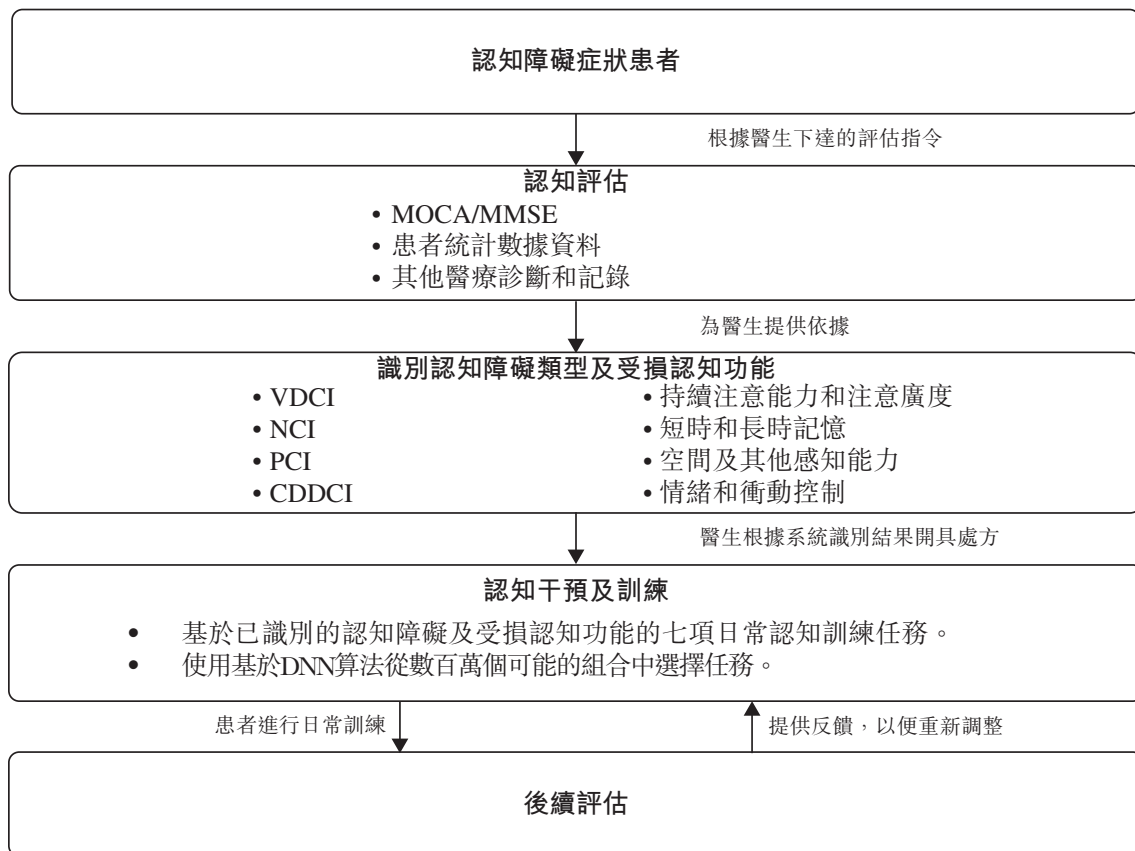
認知障礙症狀患者

根據醫生下達的評估指令

認知評估

• MOCA/MMSE
• 患者統計數據資料
• 其他醫療診斷和記錄

為醫生提供依據

識別認知障礙類型及受損認知功能

• VDCI
• NCI
• PCI
• CDDCI

• 持續注意能力和注意廣度
• 短時和長時記憶
• 空間及其他感知能力
• 情緒和衝動控制

醫生根據系統識別結果開具處方

認知干預及訓練

• 基於已識別的認知障礙及受損認知功能的七項日常認知訓練任務。
• 使用基於DNN算法從數百萬個可能的組合中選擇任務。

患者進行日常訓練

提供反饋，以便重新調整

後續評估